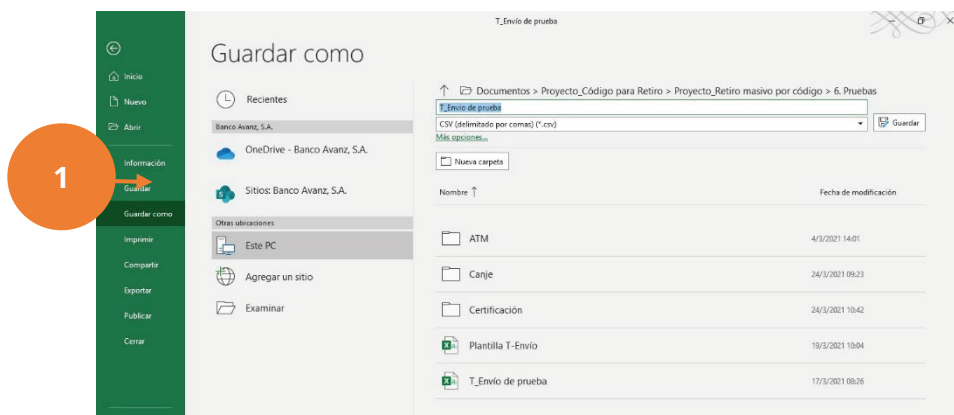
T_Envío de prueba

Inicio
Nuevo
Abrir
Información
Guardar
Guardar como
Imprimir
Compartir
Exportar
Publicar
Cerrar

1

Guardar como

Recientes

Banco Avanz, S.A.

OneDrive - Banco Avanz, S.A.

Sitios: Banco Avanz, S.A.

Otras ubicaciones

Este PC

Agregar un sitio

Examinar

Documentos > Proyecto_Código para Retiro > Proyecto_Retiro masivo por código > 6. Pruebas

T_Envío de prueba

CSV (delimitado por comas) (*.csv)

Guardar

Más opciones...

Nueva carpeta

Nombre ↑

Fecha de modificación

| | |
|---|---|
| ATM | 4/3/2021 14:01 |
| Canje | 24/3/2021 09:23 |
| Certificación | 24/3/2021 10:42 |
| Plantilla T-Envío | 19/3/2021 10:04 |
| T_Envío de prueba | 17/3/2021 09:26 |